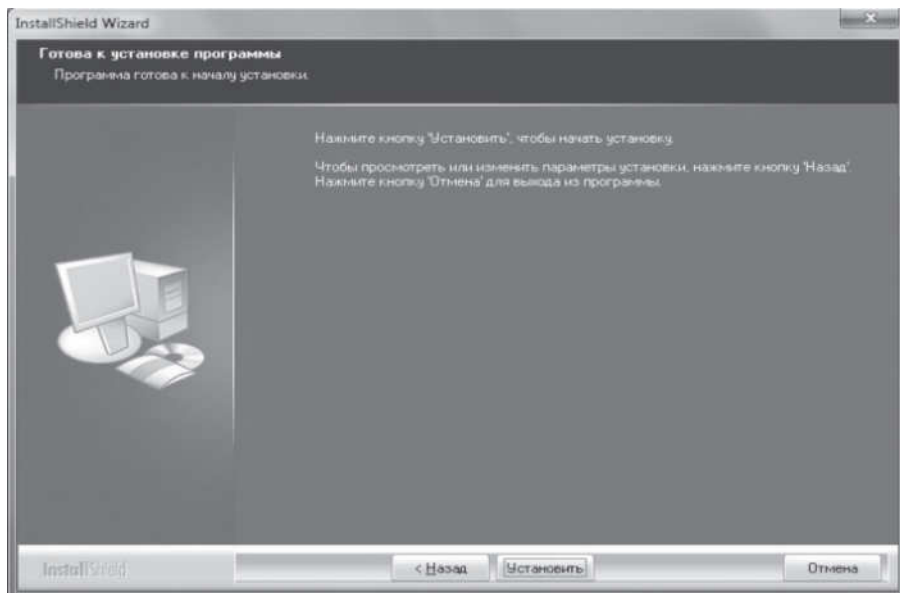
InstallShield Wizard

Готова к установке программы

Программа готова к началу установки.

Нажмите кнопку "Установить", чтобы начать установку.

Чтобы просмотреть или изменить параметры установки, нажмите кнопку "Назад". Нажмите кнопку "Отмена" для выхода из программы.

InstallShield

< Назад

Установить

Отмена